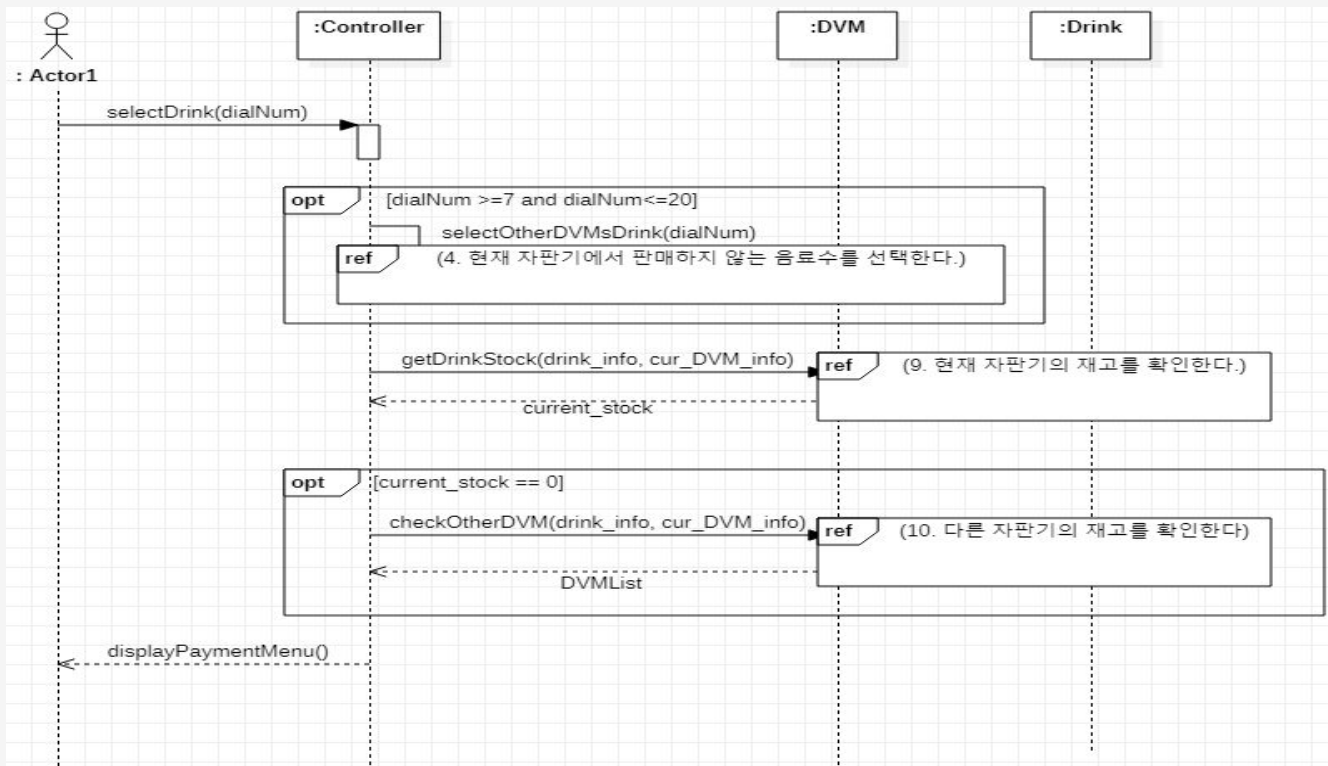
: Actor1

:Controller

:DVM

:Drink

selectDrink(dialNum)

opt [dialNum >=7 and dialNum<=20]

selectOtherDVMsDrink(dialNum)

ref (4. 현재 자판기에서 판매하지 않는 음료수를 선택한다.)

getDrinkStock(drink_info, cur_DVM_info)

ref (9. 현재 자판기의 재고를 확인한다.)

current_stock

opt [current_stock == 0]

checkOtherDVM(drink_info, cur_DVM_info)

ref (10. 다른 자판기의 재고를 확인한다)

DVMList

displayPaymentMenu()